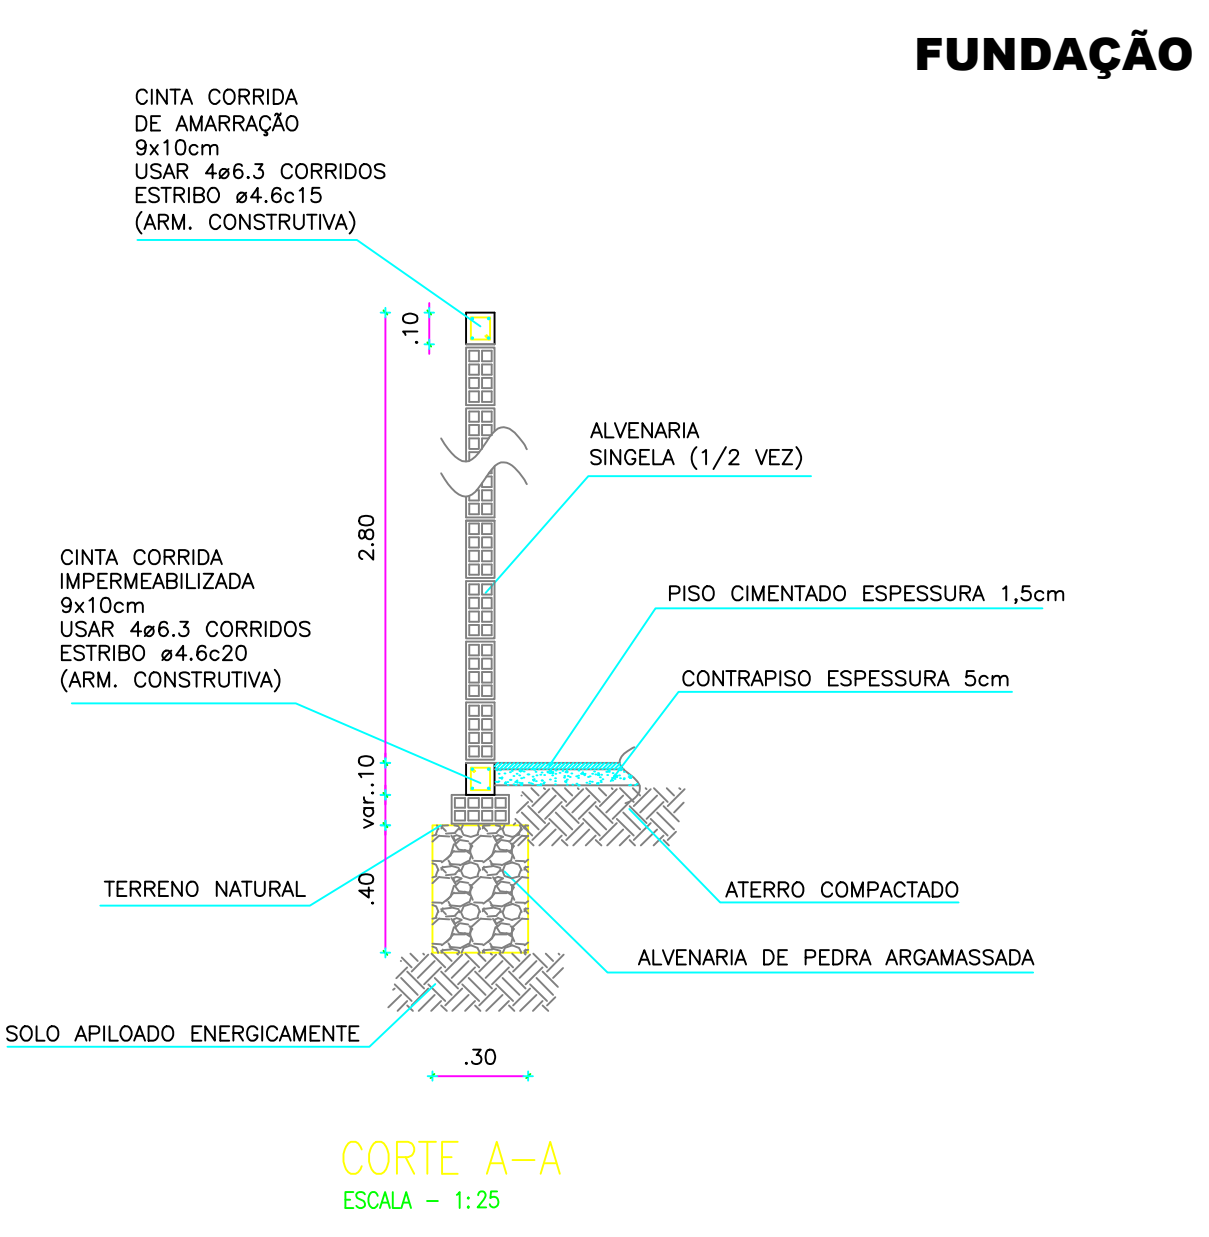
FUNDAÇÃO

CINTA CORRIDA
DE AMARRAÇÃO
9x10cm
USAR 4ø6.3 CORRIDOS
ESTRIBO ø4.6c15
(ARM. CONSTRUTIVA)

.10

ALVENARIA
SINGELA (1/2 VEZ)

2.80

CINTA CORRIDA
IMPERMEABILIZADA
9x10cm
USAR 4ø6.3 CORRIDOS
ESTRIBO ø4.6c20
(ARM. CONSTRUTIVA)

PISO CIMENTADO ESPESSURA 1,5cm

CONTRAPISO ESPESSURA 5cm

var..10

TERRENO NATURAL

.40

ATERRO COMPACTADO

ALVENARIA DE PEDRA ARGAMASSADA

SOLO APILOADO ENERGICAMENTE

.30

CORTE A-A
ESCALA - 1:25